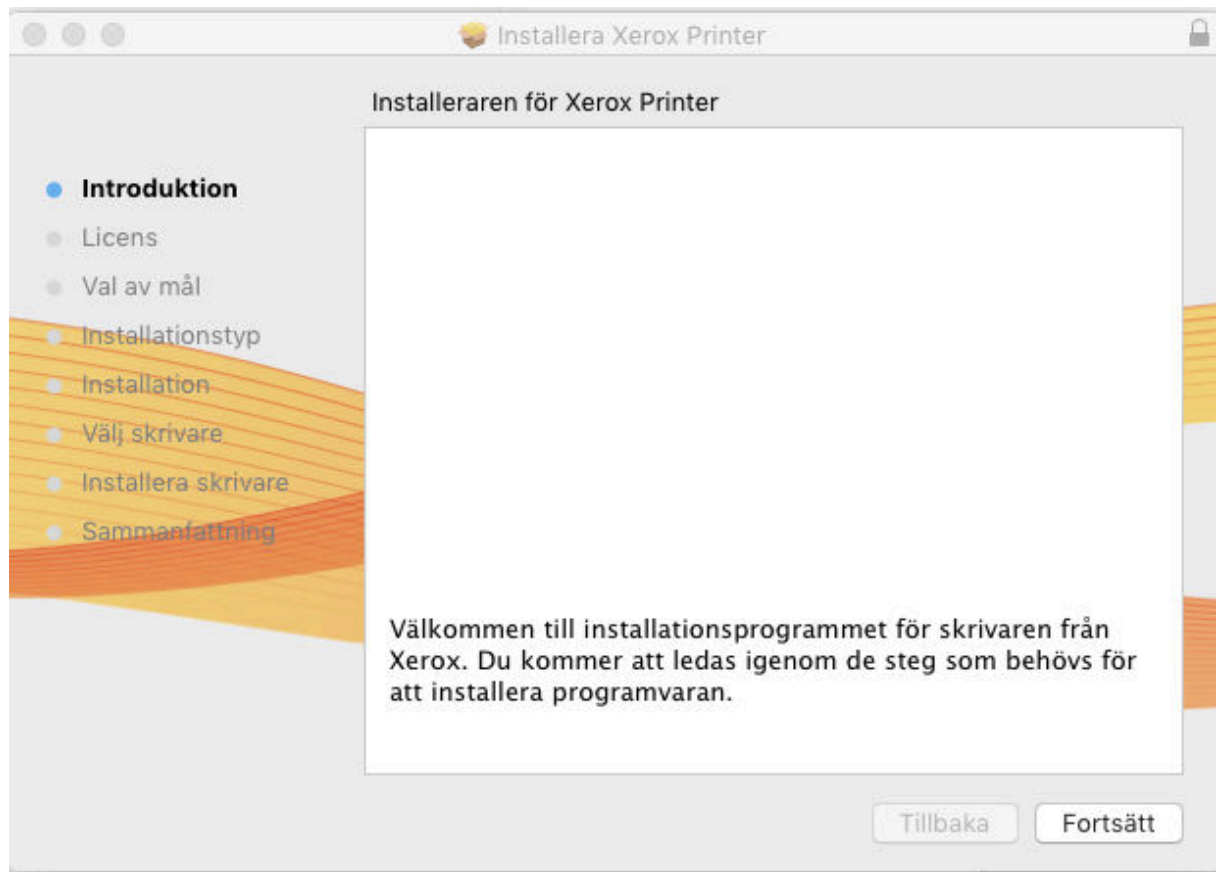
Installera Xerox Printer

Installeraren för Xerox Printer

Introduktion
Licens
Val av mål
Installationstyp
Installation
Välj skrivare
Installera skrivare
Sammanfattning

Välkommen till installationsprogrammet för skrivaren från Xerox. Du kommer att ledas igenom de steg som behövs för att installera programvaran.

Tillbaka
Fortsätt